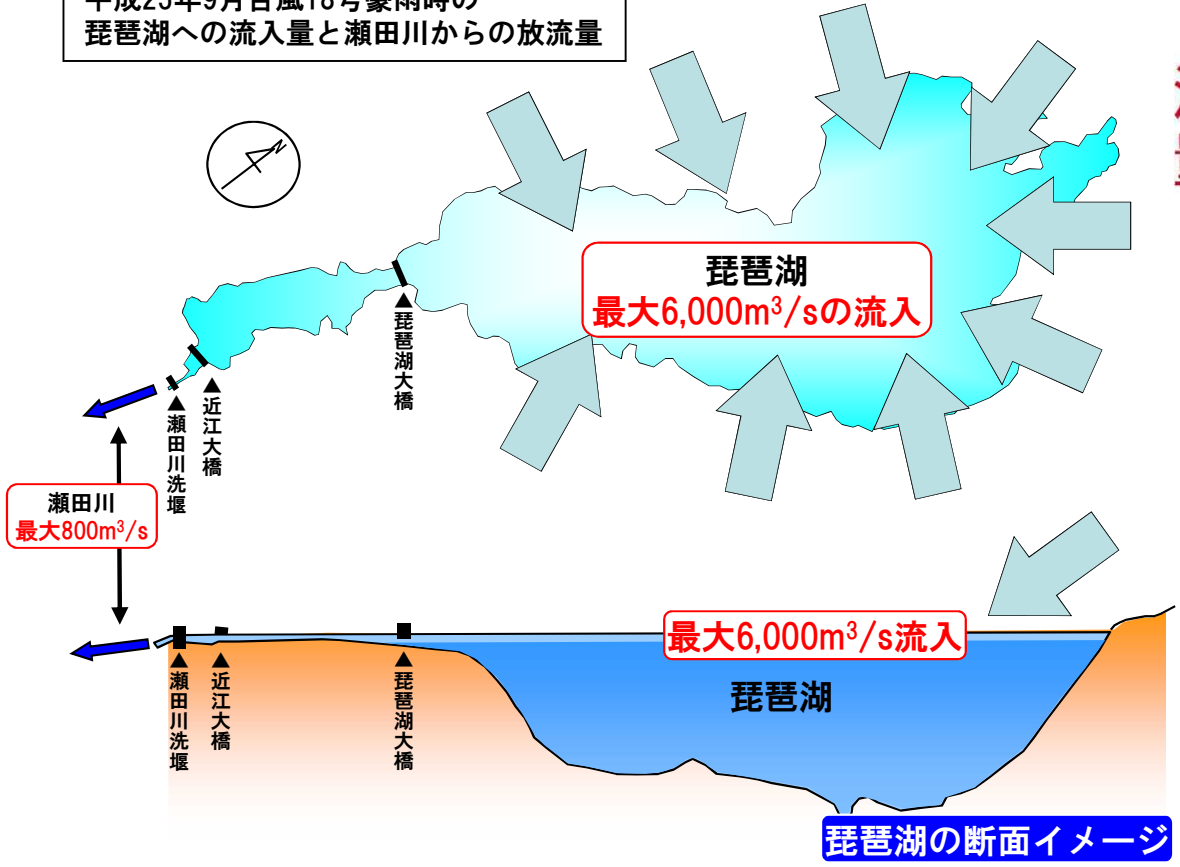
平成25年9月台風18号豪雨時の
琵琶湖への流入量と瀬田川からの放流量

琵琶湖
最大6,000m$^3$/sの流入

▲琵琶湖大橋

▲近江大橋

▲瀬田川洗堰

瀬田川
最大800m$^3$/s

最大6,000m$^3$/s流入

琵琶湖

▲瀬田川洗堰

▲近江大橋

▲琵琶湖大橋

琵琶湖の断面イメージ